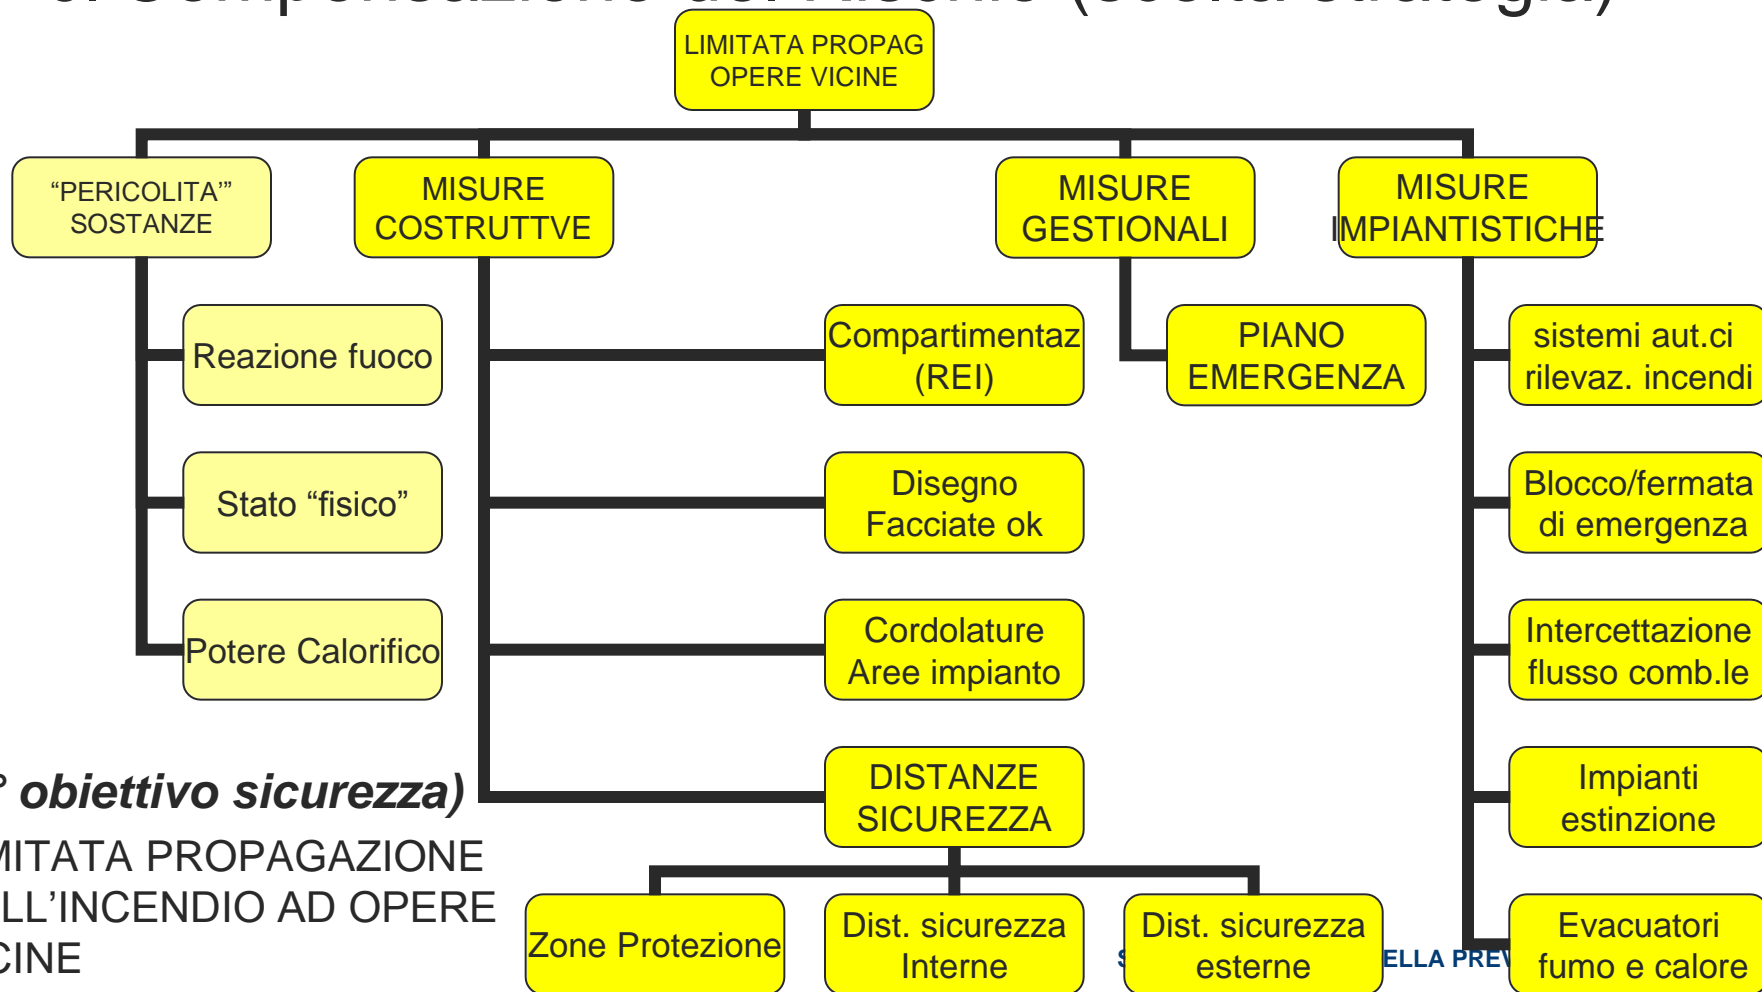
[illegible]

LIMITATA PROPAG OPERE VICINE

"PERICOLITA'" SOSTANZE

MISURE COSTRUTTVE

MISURE GESTIONALI

MISURE IMPIANTISTICHE

Reazione fuoco

Stato "fisico"

Potere Calorifico

Compartimentaz (REI)

Disegno Facciate ok

Cordolature Aree impianto

DISTANZE SICUREZZA

PIANO EMERGENZA

sistemi aut.ci rilevaz. incendi

Blocco/fermata di emergenza

Intercettazione flusso comb.le

Impianti estinzione

Evacuatori fumo e calore

Zone Protezione

Dist. sicurezza Interne

Dist. sicurezza esterne

° obiettivo sicurezza)
MITATA PROPAGAZIONE LL'INCENDIO AD OPERE CINE

ELLA PREV